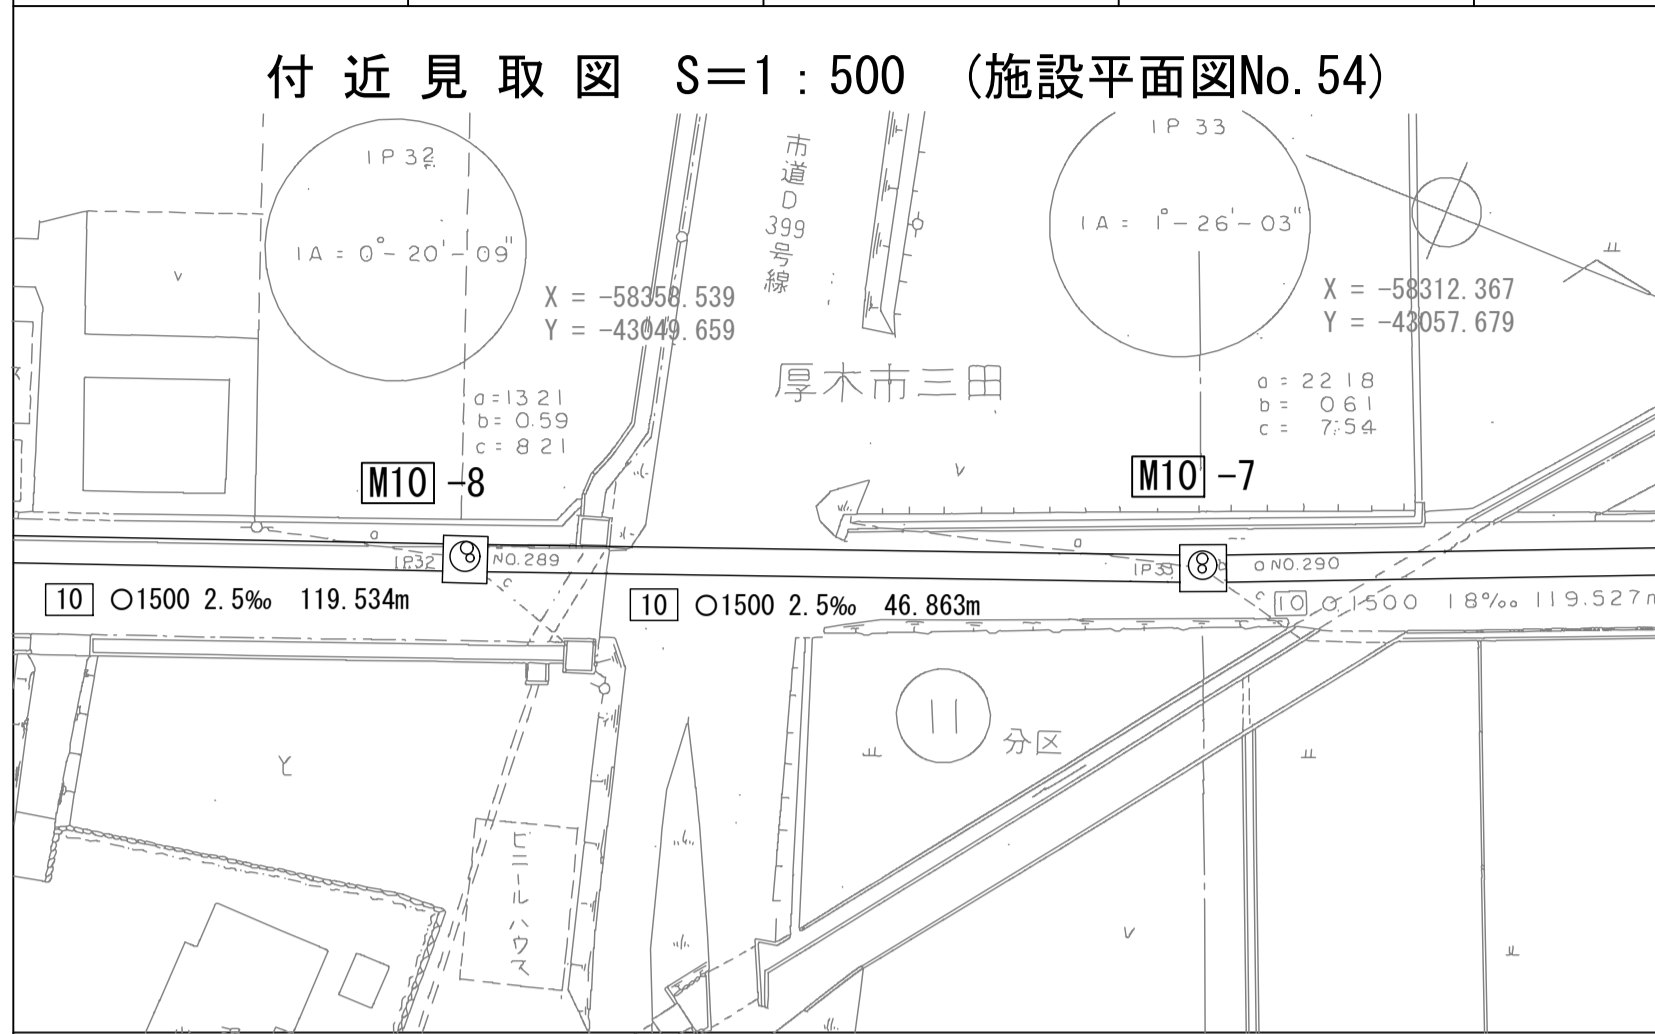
付近見取図 S=1:500 (施設平面図No. 54)

IP32
IA = 0°-20'-09"
X = -58358.539
Y = -43049.659
a = 13.21
b = 0.59
c = 8.21

市道D399号線

IP 33
IA = 1°-26'-03"
X = -58312.367
Y = -43057.679
a = 22.18
b = 0.61
c = 7.54

厚木市三田

M10 -8
M10 -7

IP32
NO.289
IP33
NO.290

10 ○1500 2.5‰ 119.534m
10 ○1500 2.5‰ 46.863m
10 ○1500 18‰ 119.527m

11 分区

ビニールハウス